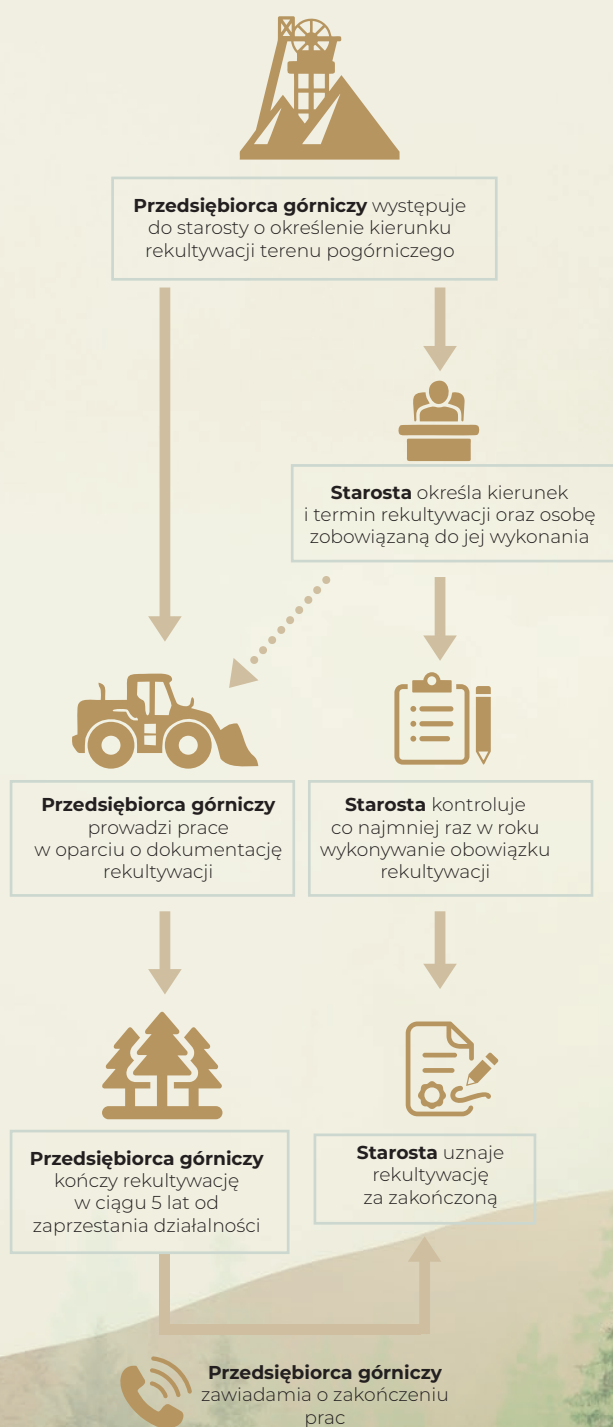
**Przedsiębiorca górniczy** występuje do starosty o określenie kierunku rekultywacji terenu pogórniczego

**Starosta** określa kierunek i termin rekultywacji oraz osobę zobowiązaną do jej wykonania

**Przedsiębiorca górniczy** prowadzi prace w oparciu o dokumentację rekultywacji

**Starosta** kontroluje co najmniej raz w roku wykonywanie obowiązku rekultywacji

**Przedsiębiorca górniczy** kończy rekultywację w ciągu 5 lat od zaprzestania działalności

**Starosta** uznaje rekultywację za zakończoną

**Przedsiębiorca górniczy** zawiadamia o zakończeniu prac